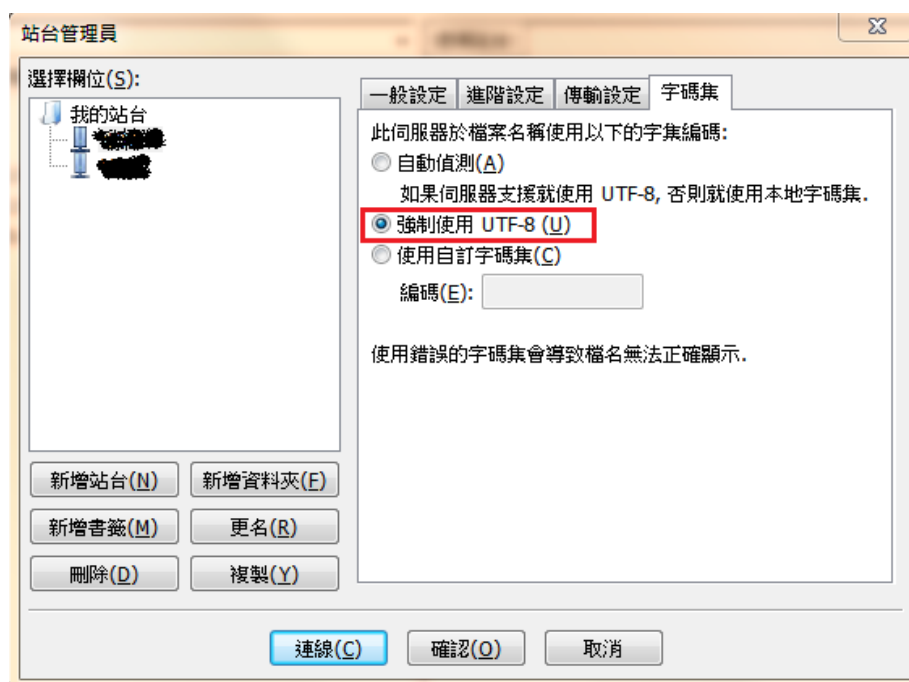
站台管理員

選擇欄位(S):

我的站台

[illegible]

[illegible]

一般設定 | 進階設定 | 傳輸設定 | 字碼集

此伺服器於檔案名稱使用以下的字集編碼:

自動偵測(A)

如果伺服器支援就使用 UTF-8, 否則就使用本地字碼集.

強制使用 UTF-8 (U)

使用自訂字碼集(C)

編碼(E):

使用錯誤的字碼集會導致檔名無法正確顯示.

新增站台(N) 新增資料夾(F)

新增書籤(M) 更名(R)

刪除(D) 複製(Y)

連線(C) 確認(O) 取消